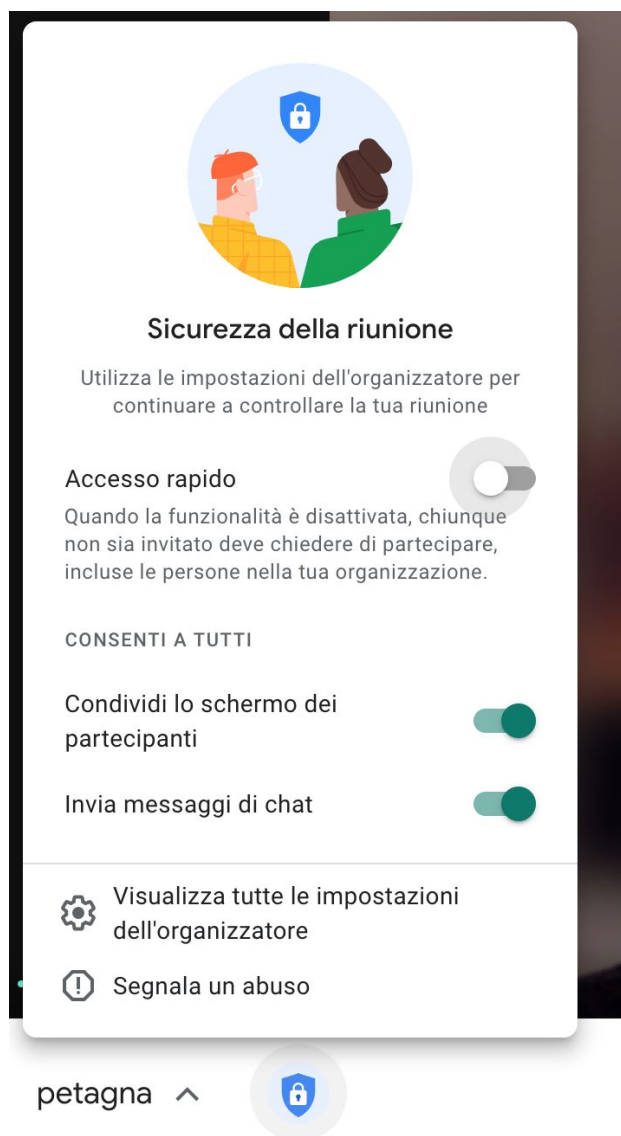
Sicurezza della riunione

Utilizza le impostazioni dell'organizzatore per continuare a controllare la tua riunione

Accesso rapido

Quando la funzionalità è disattivata, chiunque non sia invitato deve chiedere di partecipare, incluse le persone nella tua organizzazione.

CONSENTI A TUTTI

Condividi lo schermo dei partecipanti

Invia messaggi di chat

Visualizza tutte le impostazioni dell'organizzatore

Segnala un abuso

petagna